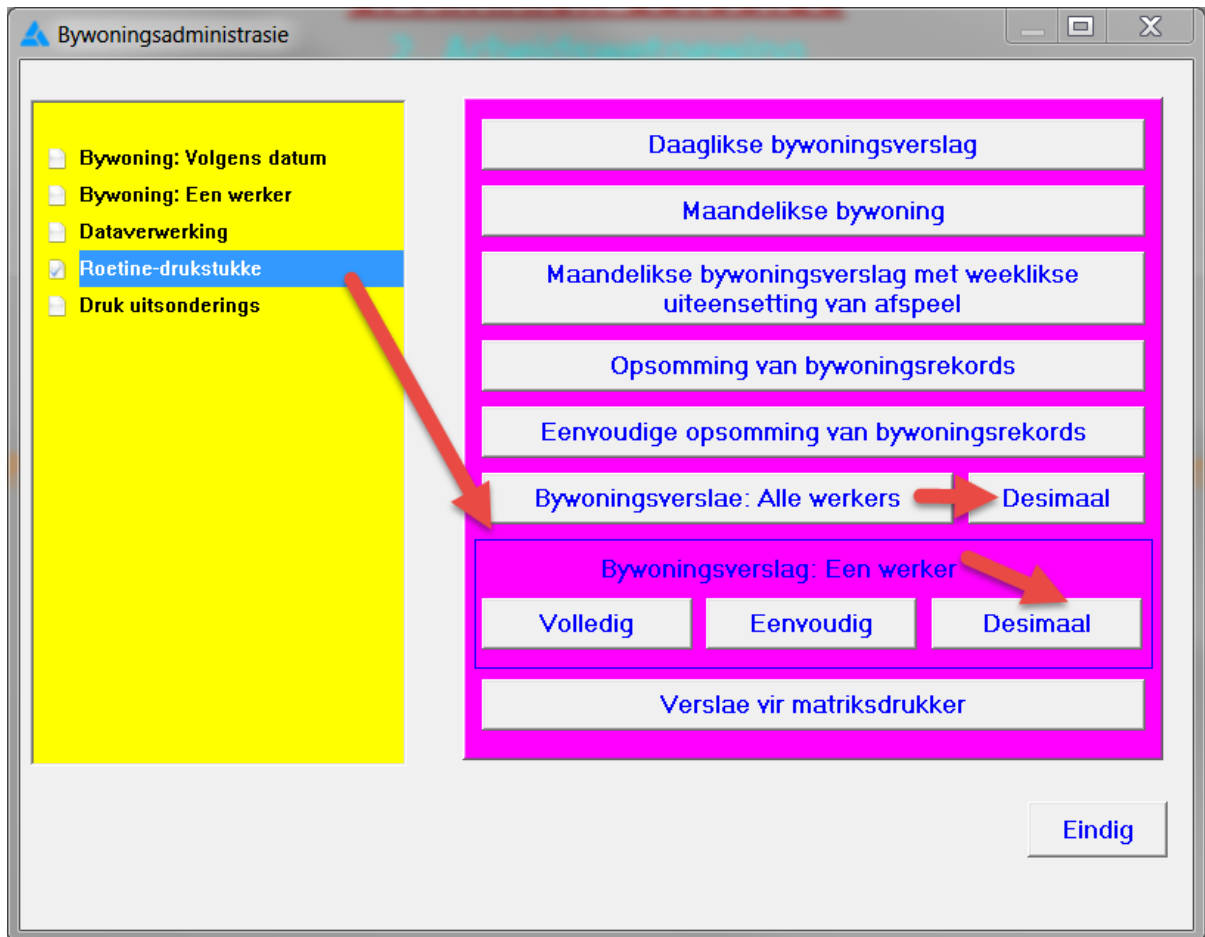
Bywoningsadministrasie

Bywoning: Volgens datum
Bywoning: Een werker
Dataverwerking
Roetine-drukstukke
Druk uitsonderings

Daaglikse bywoningsverslag

Maandelikse bywoning

Maandelikse bywoningsverslag met weeklikse uiteensetting van afspeel

Opsomming van bywoningsrekords

Eenvoudige opsomming van bywoningsrekords

Bywoningsverslae: Alle werkers

Desimaal

Bywoningsverslag: Een werker

Volledig

Eenvoudig

Desimaal

Verslae vir matriksdrukker

Eindig